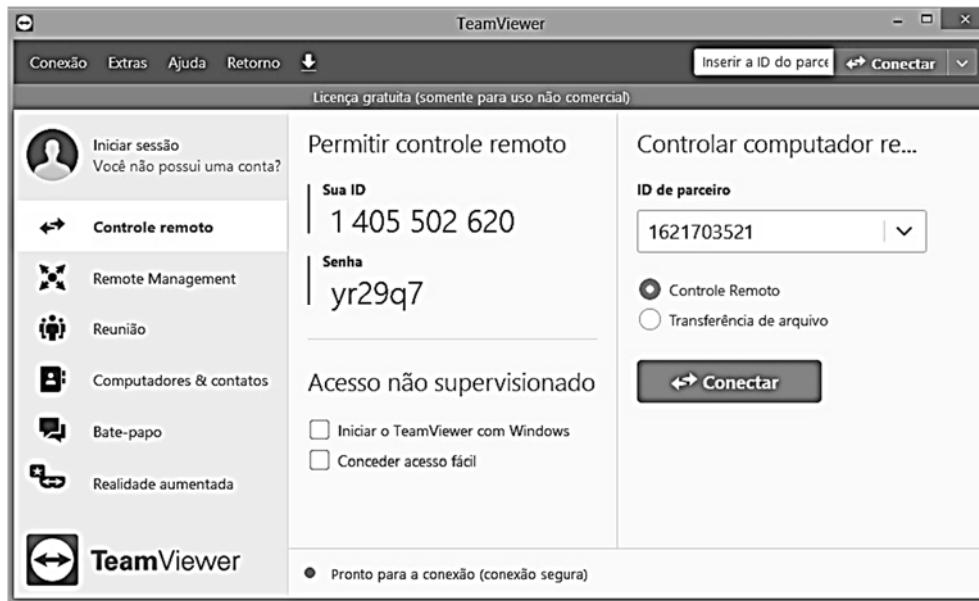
TeamViewer

Conexão Extras Ajuda Retorno

Inserir a ID do parce
Conectar

Licença gratuita (somente para uso não comercial)

Iniciar sessão
Você não possui uma conta?

Controle remoto

Remote Management

Reunião

Computadores & contatos

Bate-papo

Realidade aumentada

TeamViewer

Permitir controle remoto

Sua ID
1 405 502 620

Senha
yr29q7

Acesso não supervisionado

Iniciar o TeamViewer com Windows

Conceder acesso fácil

Controlar computador re...

ID de parceiro
1621703521

Controle Remoto

Transferência de arquivo

Conectar

Pronto para a conexão (conexão segura)